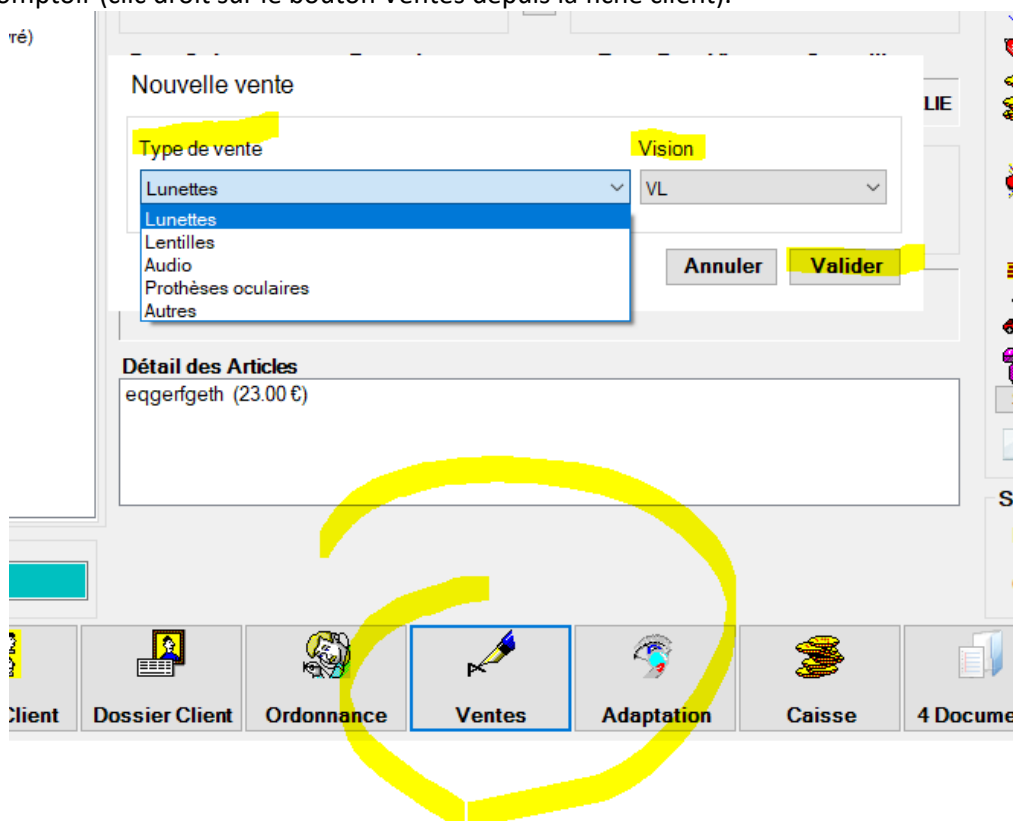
omptoir (clic droit sur le bouton Ventes depuis la fiche client).

ré)

Nouvelle vente

Type de vente

Vision

Lunettes

VL

Lunettes
Lentilles
Audio
Prothèses oculaires
Autres

LIE

Annuler

Valider

Détail des Articles

eqgerfgeth (23.00 €)

S

Client

Dossier Client

Ordonnance

Ventes

Adaptation

Caisse

4 Docume